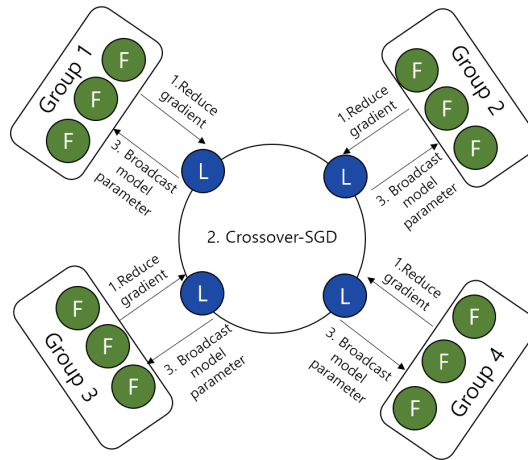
Group 1
F
F
F
1.Reduce gradient
3. Broadcast model parameter
L

Group 2
F
F
F
1.Reduce gradient
3. Broadcast model parameter
L

2. Crossover-SGD

Group 3
F
F
F
1.Reduce gradient
3. Broadcast model parameter
L

Group 4
F
F
F
1.Reduce gradient
3. Broadcast model parameter
L